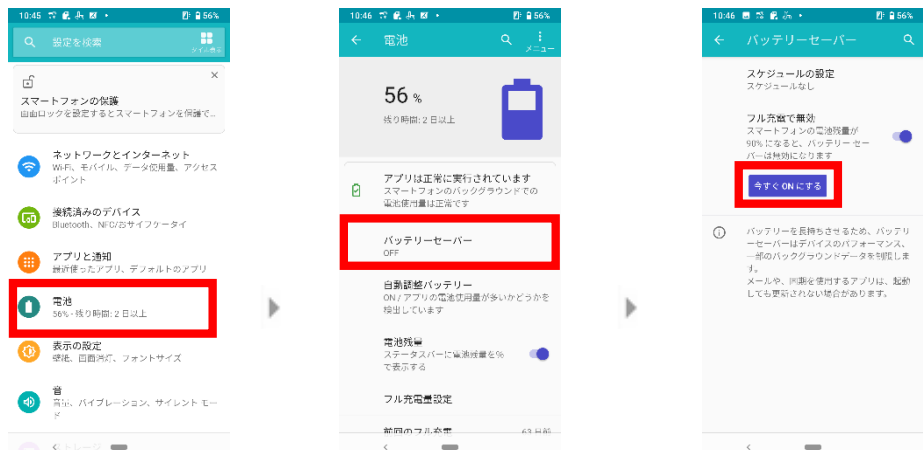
10:45 56%

設定を検索

スマートフォンの保護
画面ロックを設定するとスマートフォンを保護で...

ネットワークとインターネット
Wi-Fi、モバイル、データ使用量、アクセスポイント

接続済みのデバイス
Bluetooth、NFC/おサイフケータイ

アプリと通知
最近使ったアプリ、デフォルトのアプリ

電池
56% - 残り時間: 2 日以上

表示の設定
壁紙、画面消灯、フォントサイズ

音
音量、バイブレーション、サイレント モード

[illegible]

10:46 56%

電池

メニュー

56 %

残り時間: 2 日以上

アプリは正常に実行されています
スマートフォンのバックグラウンドでの電池使用量は正常です

バッテリーセーバー
OFF

自動調整バッテリー
ON / アプリの電池使用量が多いかどうかを検出しています

電池残量
ステータスバーに電池残量を%で表示する

フル充電量設定

前回のフル充電 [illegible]

10:46 56%

バッテリーセーバー

スケジュールの設定
スケジュールなし

フル充電で無効
スマートフォンの電池残量が 90% になると、バッテリーセーバーは無効になります

今すぐ ON にする

バッテリーを長持ちさせるため、バッテリーセーバーはデバイスのパフォーマンス、一部のバックグラウンドデータを制限します。
メールや、同期を使用するアプリは、起動しても更新されない場合があります。